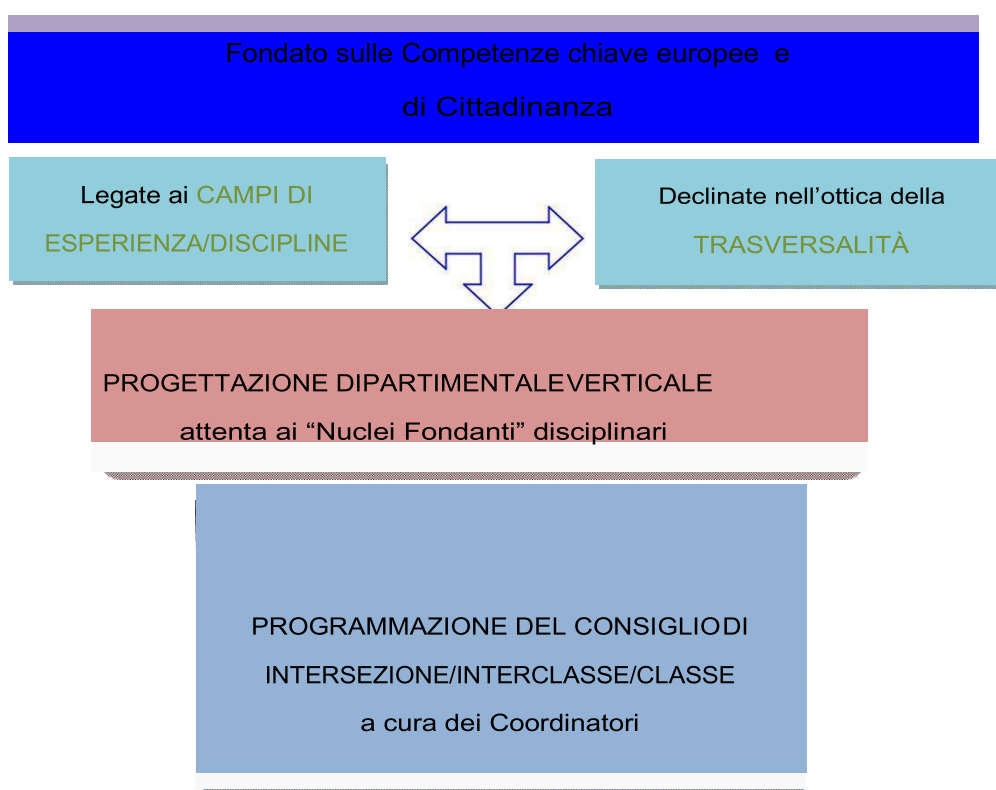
Fondato sulle Competenze chiave europee e

di Cittadinanza

Legate ai CAMPI DI ESPERIENZA/DISCIPLINE

Declinate nell’ottica della TRASVERSALITÀ

PROGETTAZIONE DIPARTIMENTALEVERTICALE

attenta ai “Nuclei Fondanti” disciplinari

PROGRAMMAZIONE DEL CONSIGLIODI

INTERSEZIONE/INTERCLASSE/CLASSE

a cura dei Coordinatori